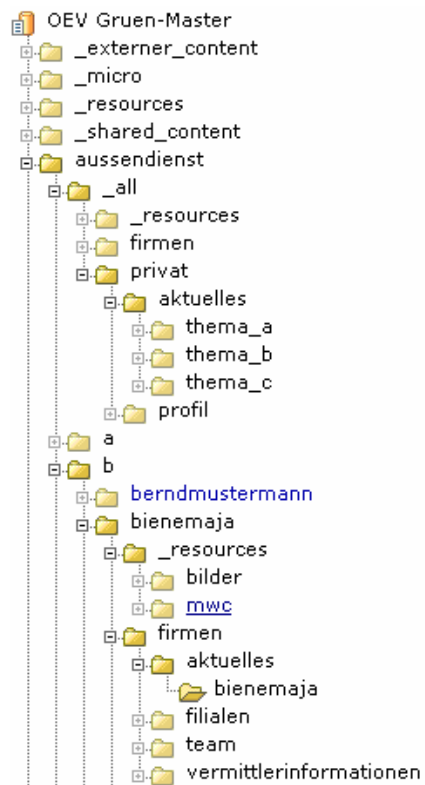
OEV Gruen-Master
_externer_content
_micro
_resources
_shared_content
aussendienst
_all
_resources
firmen
privat
aktuelles
thema_a
thema_b
thema_c
profil
a
b
berndmustermann
bienemaja
_resources
bilder
mwc
firmen
aktuelles
bienemaja
filialen
team
vermittlerinformationen